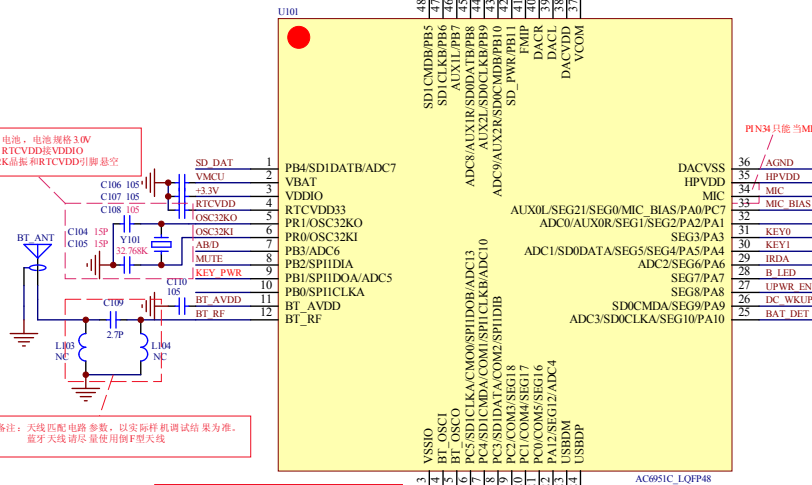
U101

48 47 46 45 44 43 42 41 40 39 38 37

SD1CMDB/PB5
SD1CLKB/PB6
AUX1L/PB7
ADC8/AUX1R/SD0DATB/PB8
AUX2L/SD0CLKB/PB9
ADC9/AUX2R/SD0CMDB/PB10
SD_PWR/PB11
FMIP
DACR
DACL
DACVDD
VCOM

电池，电池规格3.0V
RTCVDD接VDDIO
K晶振和RTCVDD引脚悬空

PIN34只能当MI

SD_DAT 1 PB4/SD1DATB/ADC7
VMCU 2 VBAT
+3.3V 3 VDDIO
RTCVDD 4 RTCVDD33
OSC32KO 5 PR1/OSC32KO
OSC32KI 6 PR0/OSC32KI
AB/D 7 PB3/ADC6
MUTE 8 PB2/SPI1DIA
KEY_PWR 9 PB1/SPI1DOA/ADC5
10 PB0/SPI1CLKA
BT_AVDD 11 BT_AVDD
BT_RF 12 BT_RF

C106 105
C107 105
C108 105
C104 15P
C105 15P
Y101
32.768K
BT_ANT
C110 105
C109
2.7P
L103 NC
L104 NC

DACVSS 36 AGND
HPVDD 35 HPVDD
MIC 34 MIC
AUX0L/SEG21/SEG0/MIC_BIAS/PA0/PC7 33 MIC_BIAS
ADC0/AUX0R/SEG1/SEG2/PA2/PA1 32
SEG3/PA3 31 KEY0
ADC1/SD0DATA/SEG4/PA5/PA4 30 KEY1
ADC2/SEG6/PA6 29 IRDA
SEG7/PA7 28 B_LED
SEG8/PA8 27 UPWR_EN
SD0CMDA/SEG9/PA9 26 DC_WKUP
ADC3/SD0CLKA/SEG10/PA10 25 BAT_DET

ADC13
PC5/SD1CLKA/CMO0/SPI1DOB/ADC13
PC4/SD1CMDA/COM1/SPI1CLKB/ADC10
PC3/SD1DATA/COM2/SPI1DIB
PC2/COM3/SEG18
PC1/COM4/SEG17
PC0/COM5/SEG16
PA12/SEG12/ADC4
USBDM
USBDP
VSSIO
BT_OSC1
BT_OSC0

备注：天线匹配电路参数，以实际样机调试结果为准，
蓝牙天线请尽量使用倒F型天线

AC6951C_LQFP48